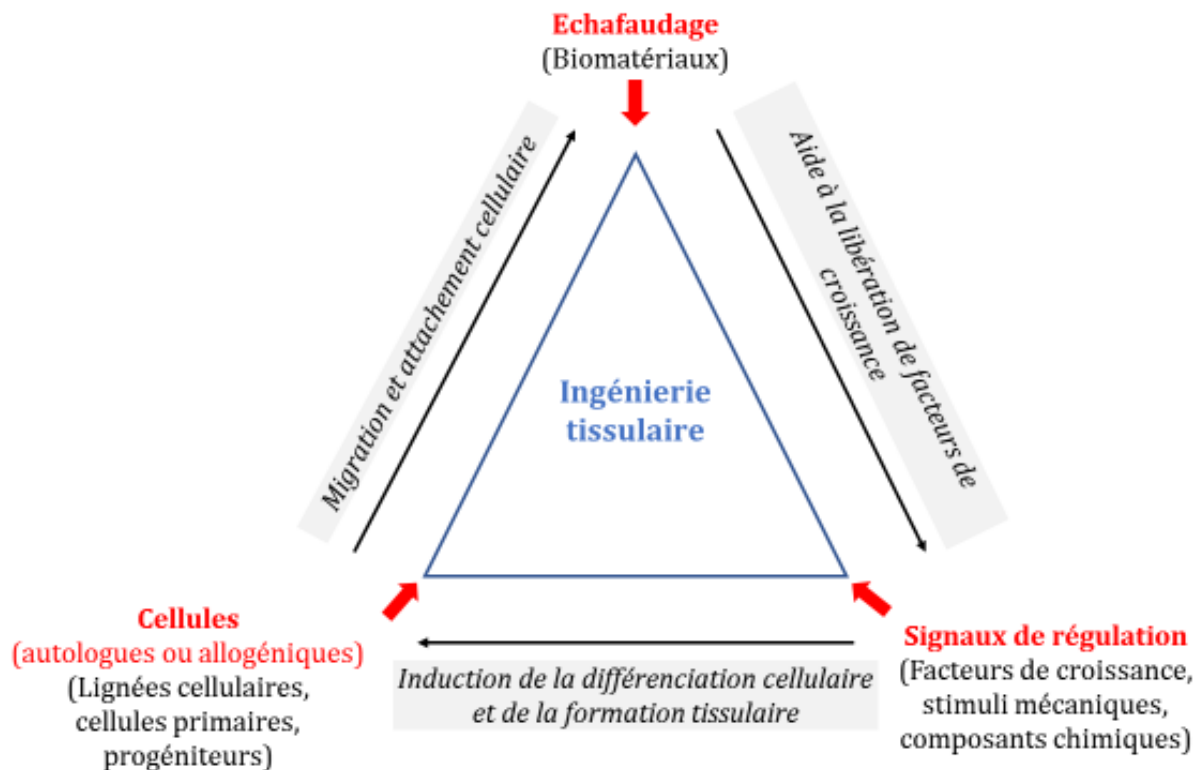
Echafaudage
(Biomatériaux)

Migration et attachement cellulaire

Aide à la libération de facteurs de croissance

Ingénierie tissulaire

Cellules
(autologues ou allogéniques)
(Lignées cellulaires, cellules primaires, progéniteurs)

Induction de la différenciation cellulaire et de la formation tissulaire

Signaux de régulation
(Facteurs de croissance, stimuli mécaniques, composants chimiques)